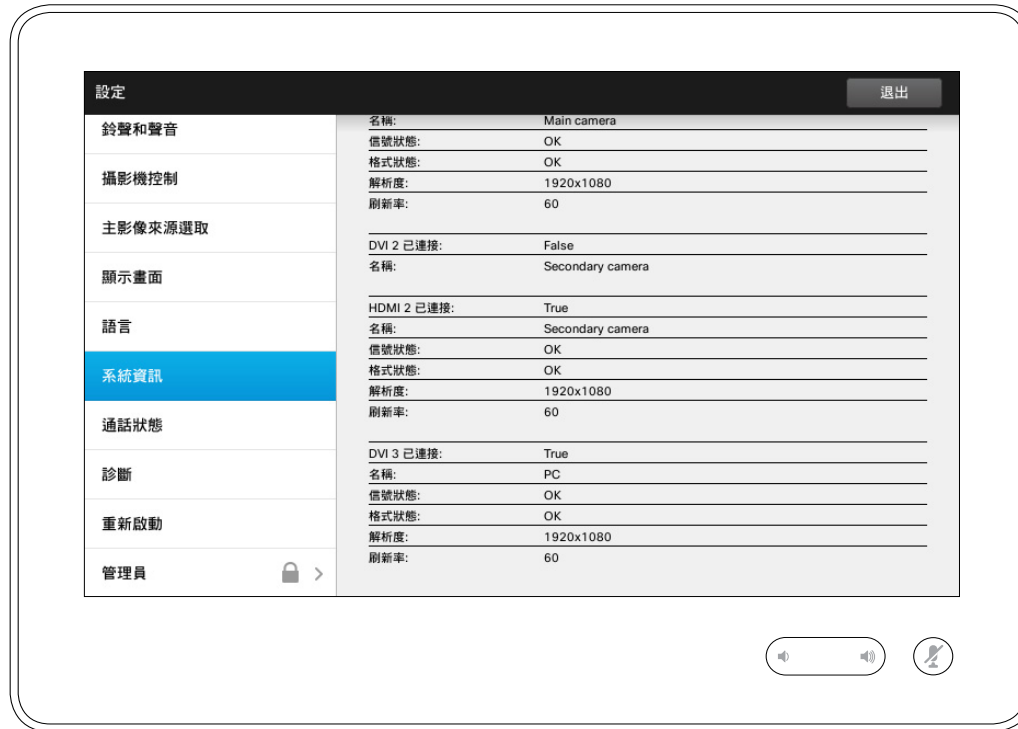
設定

退出

鈴聲和聲音

攝影機控制

主影像來源選取

顯示畫面

語言

系統資訊

通話狀態

診斷

重新啟動

管理員

| 名稱: | Main camera |
|---|---|
| 信號狀態: | OK |
| 格式狀態: | OK |
| 解析度: | 1920x1080 |
| 刷新率: | 60 |

| DVI 2 已連接: | False |
|---|---|
| 名稱: | Secondary camera |

| HDMI 2 已連接: | True |
|---|---|
| 名稱: | Secondary camera |
| 信號狀態: | OK |
| 格式狀態: | OK |
| 解析度: | 1920x1080 |
| 刷新率: | 60 |

| DVI 3 已連接: | True |
|---|---|
| 名稱: | PC |
| 信號狀態: | OK |
| 格式狀態: | OK |
| 解析度: | 1920x1080 |
| 刷新率: | 60 |